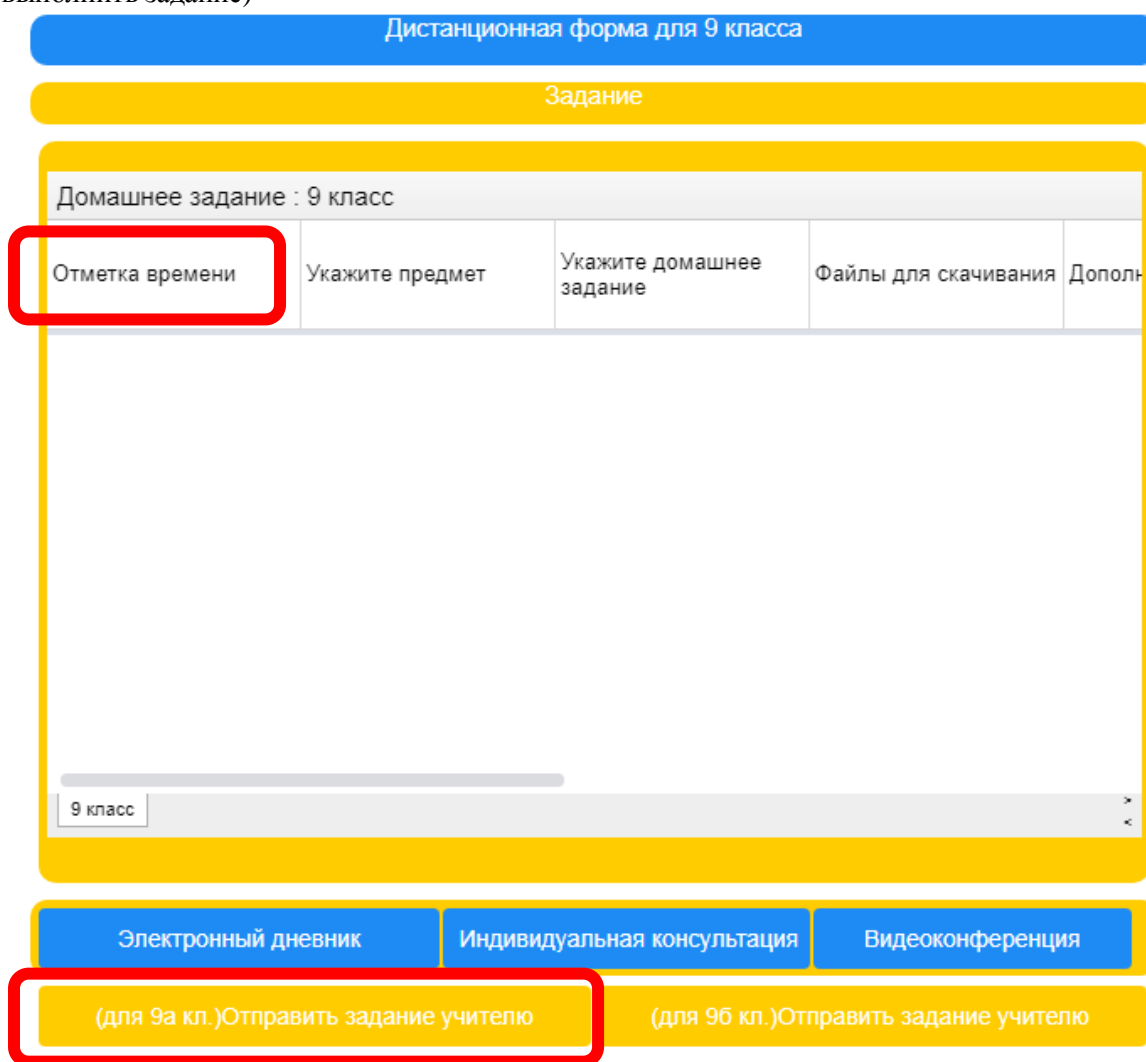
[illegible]

Дистанционная форма для 9 класса

Задание

Домашнее задание : 9 класс

| Отметка времени | Укажите предмет | Укажите домашнее задание | Файлы для скачивания | Дополн |
|---|---|---|---|---|

9 класс

Электронный дневник

Индивидуальная консультация

Видеоконференция

(для 9а кл.)Отправить задание учителю

(для 9б кл.)Отправить задание учителю